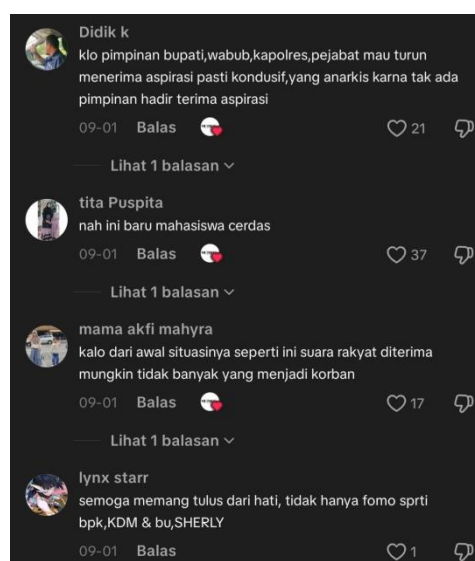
Didik k
klo pimpinan bupati,wabub,kapolres,pejabat mau turun menerima aspirasi pasti kondusif,yang anarkis karna tak ada pimpinan hadir terima aspirasi
09-01 Balas 21

Lihat 1 balasan

tita Puspita
nah ini baru mahasiswa cerdas
09-01 Balas 37

Lihat 1 balasan

mama akfi mahyra
kalo dari awal situasinya seperti ini suara rakyat diterima mungkin tidak banyak yang menjadi korban
09-01 Balas 17

Lihat 1 balasan

lynx starr
semoga memang tulus dari hati, tidak hanya fomo sprti bpk,KDM & bu,SHERLY
09-01 Balas 1